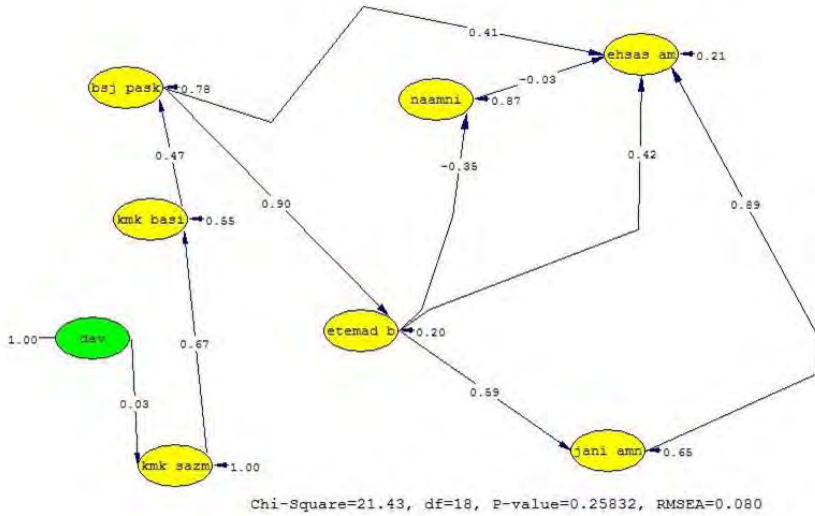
0.41

ehsas am

0.21

bsj pask

0.78

naamni

-0.03

0.87

0.47

-0.35

0.42

kmk basi

0.55

0.90

0.89

dav

1.00

0.67

etemad b

0.20

0.03

0.59

jani amn

0.65

kmk sazm

1.00

Chi-Square=21.43, df=18, P-value=0.25832, RMSEA=0.080